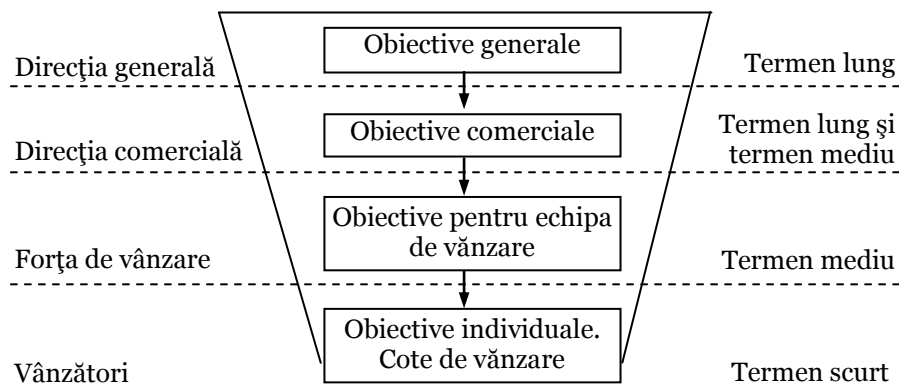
Obiective generale

Direcţia generală

Termen lung

Obiective comerciale

Direcţia comercială

Termen lung şi termen mediu

Obiective pentru echipa de vănzare

Forţa de vânzare

Termen mediu

Obiective individuale. Cote de vănzare

Vânzători

Termen scurt